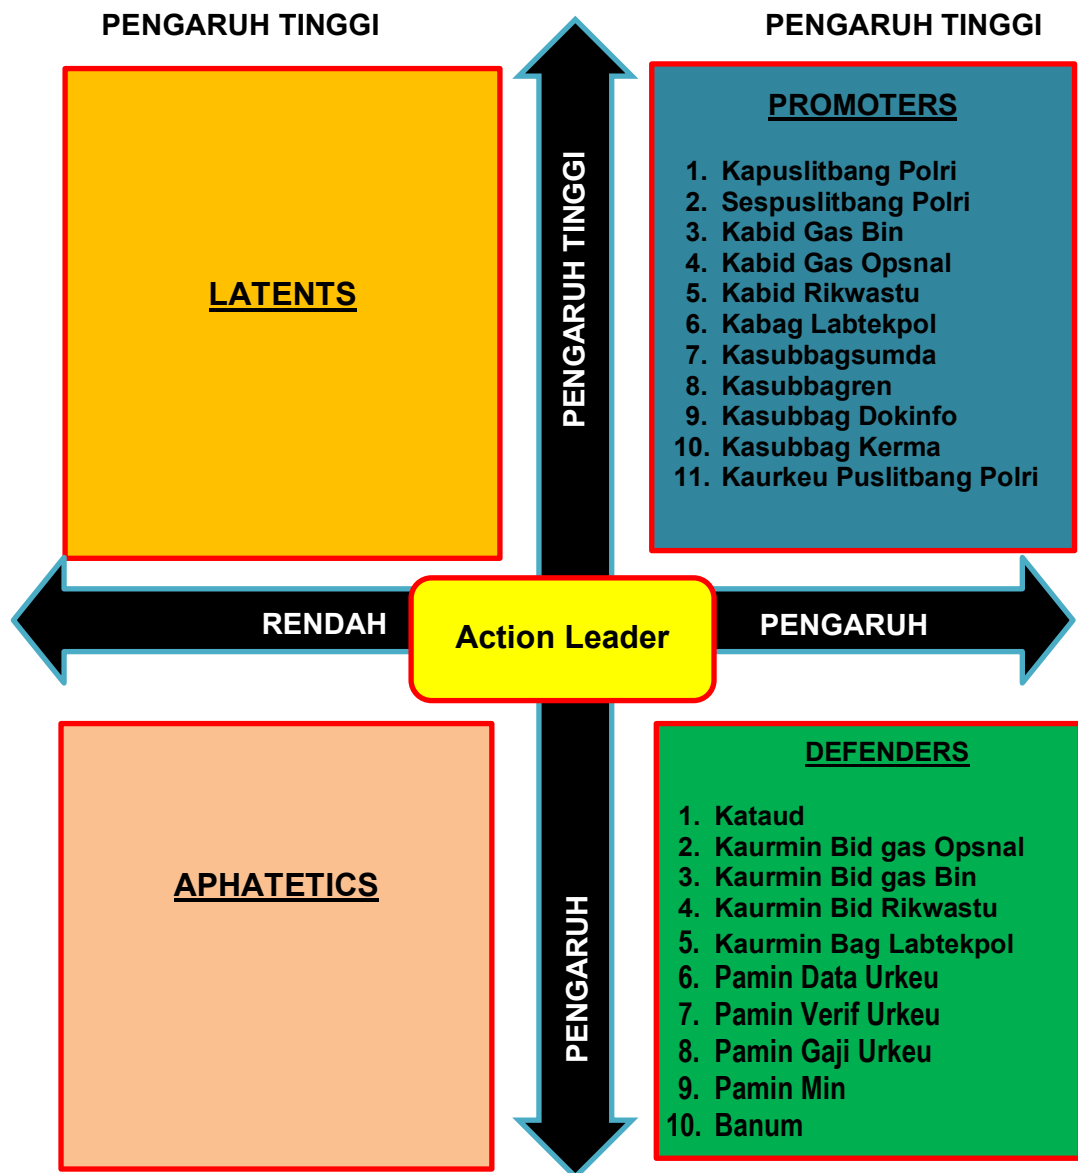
PENGARUH TINGGI

PENGARUH TINGGI

LATENTS

PENGARUH TINGGI

PROMOTERS

1. Kapuslitbang Polri
2. Sespuslitbang Polri
3. Kabid Gas Bin
4. Kabid Gas Opsnal
5. Kabid Rikwastu
6. Kabag Labtekpol
7. Kasubbagsumda
8. Kasubbagren
9. Kasubbag Dokinfo
10. Kasubbag Kerma
11. Kaurkeu Puslitbang Polri

RENDAH

Action Leader

PENGARUH

APHATETICS

PENGARUH

DEFENDERS

1. Kataud
2. Kaurmin Bid gas Opsnal
3. Kaurmin Bid gas Bin
4. Kaurmin Bid Rikwastu
5. Kaurmin Bag Labtekpol
6. Pamin Data Urkeu
7. Pamin Verif Urkeu
8. Pamin Gaji Urkeu
9. Pamin Min
10. Banum